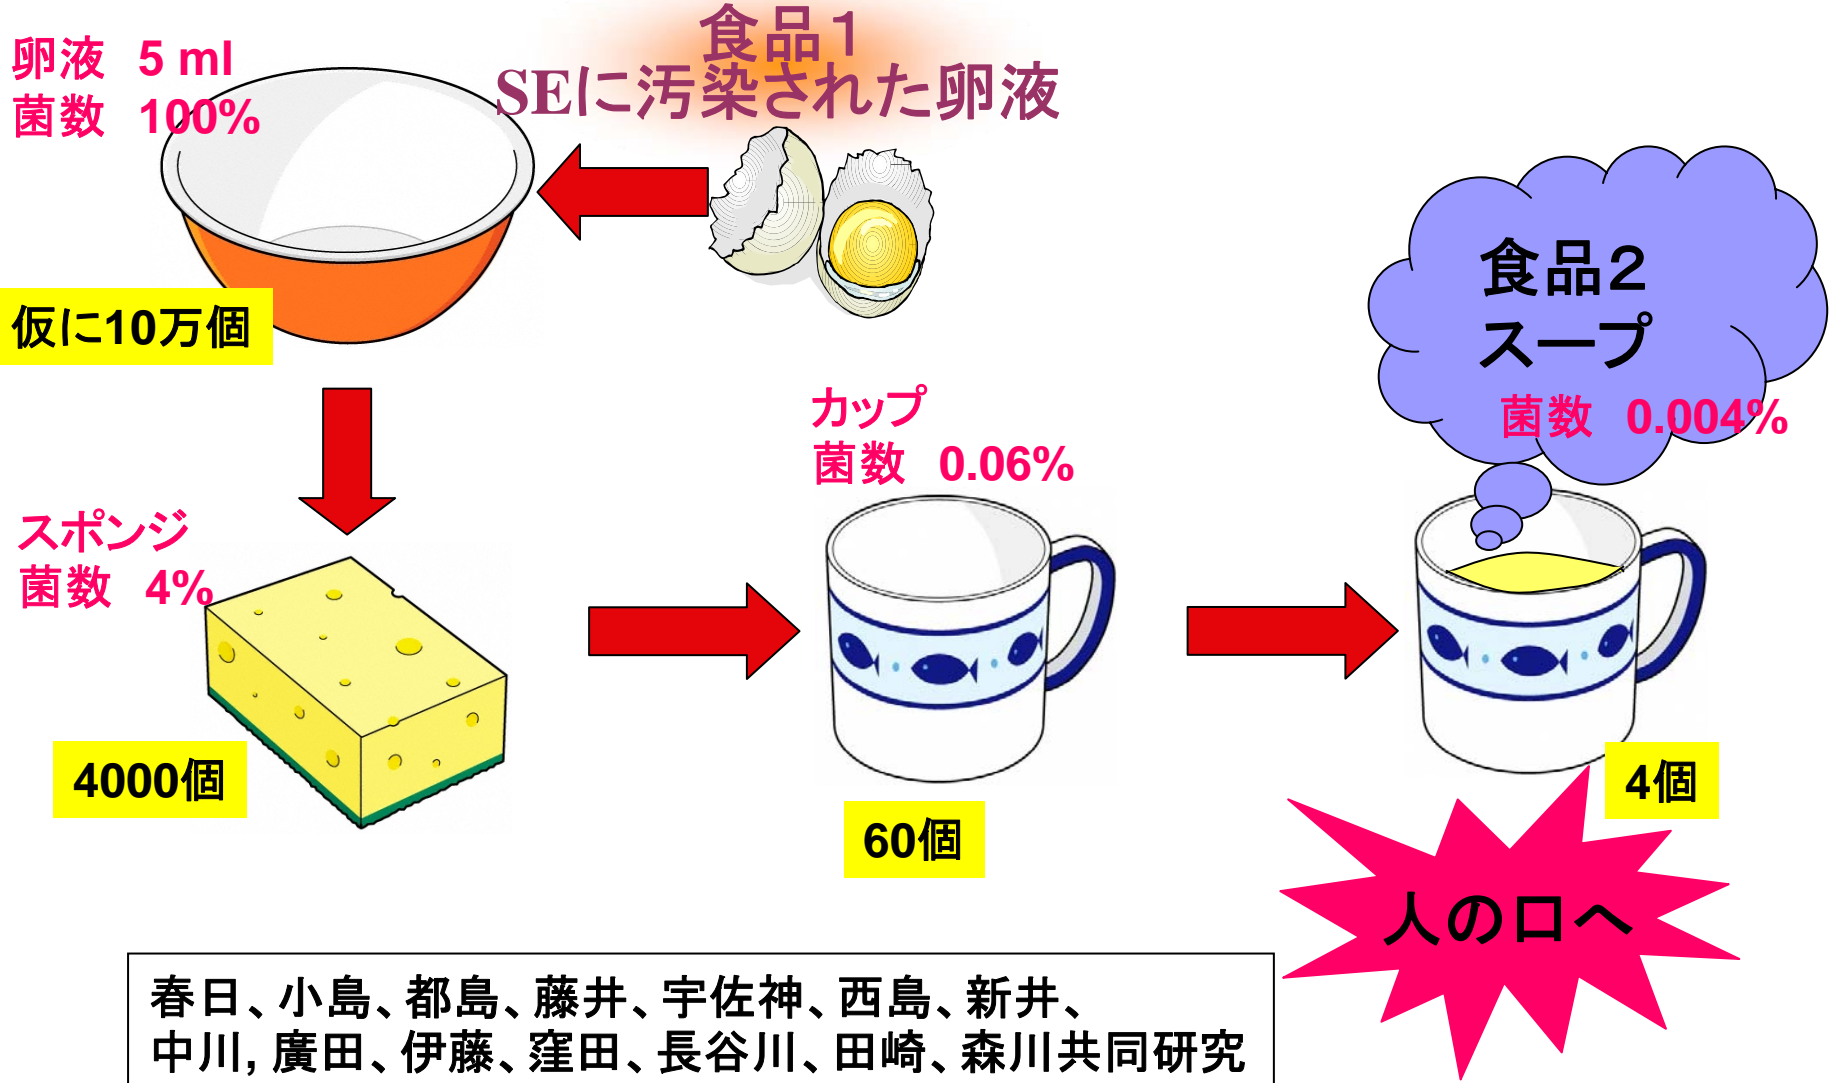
卵液　5 ml
菌数　100%

食品１
SEに汚染された卵液

仮に10万個

食品２
スープ
菌数　0.004%

カップ
菌数　0.06%

スポンジ
菌数　4%

4000個

60個

4個

人の口へ

春日、小島、都島、藤井、宇佐神、西島、新井、
中川, 廣田、伊藤、窪田、長谷川、田崎、森川共同研究